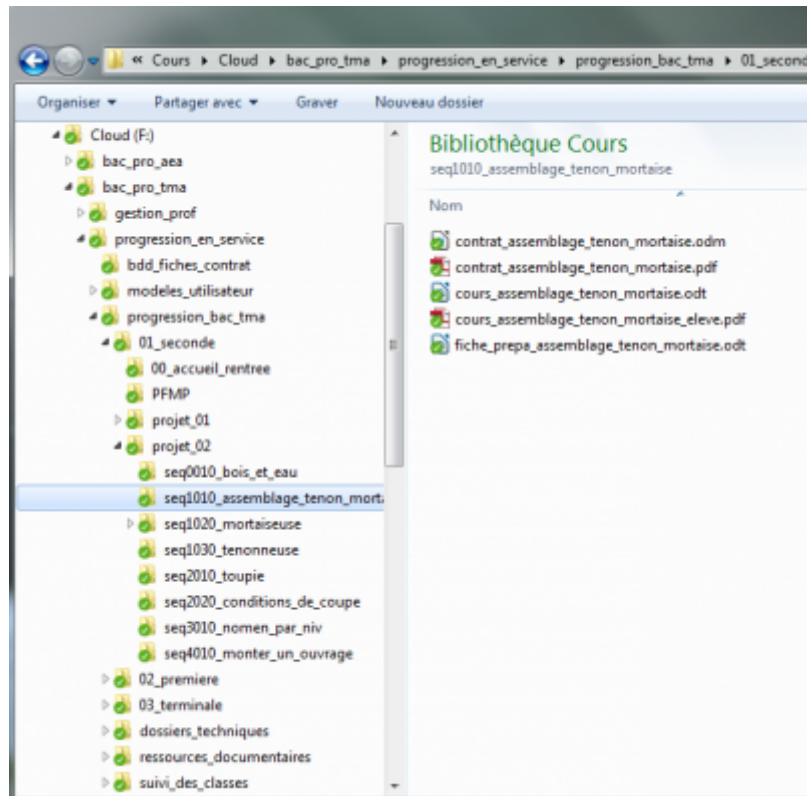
« Cours ▸ Cloud ▸ bac_pro_tma ▸ progression_en_service ▸ progression_bac_tma ▸ 01_seconde

Organiser ▾ Partager avec ▾ Graver Nouveau dossier

Cloud (F:)
bac_pro_aea
bac_pro_tma
gestion_prof
progression_en_service
bdd_fiches_contrat
modeles_utilisateur
progression_bac_tma
01_seconde
00_accueil_rentree
PFMP
projet_01
projet_02
seq0010_bois_et_eau
seq1010_assemblage_tenon_morta
seq1020_mortaiseuse
seq1030_tenonneuse
seq2010_toupie
seq2020_conditions_de_coupe
seq3010_nomen_par_niv
seq4010_monter_un_ouvrage
02_premiere
03_terminale
dossiers_techniques
ressources_documentaires
suivi_des_classes

Bibliothèque Cours
seq1010_assemblage_tenon_mortaise

Nom
contrat_assemblage_tenon_mortaise.odm
contrat_assemblage_tenon_mortaise.pdf
cours_assemblage_tenon_mortaise.odt
cours_assemblage_tenon_mortaise_eleve.pdf
fiche_prepa_assemblage_tenon_mortaise.odt